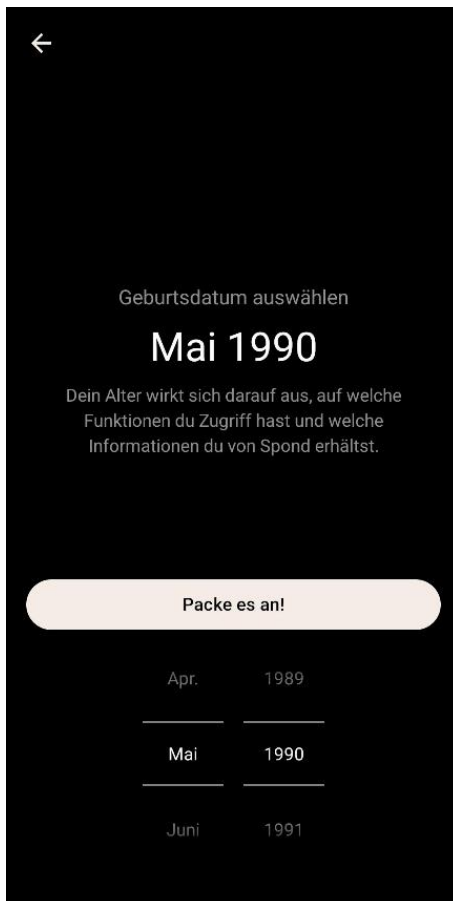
←

Geburtsdatum auswählen

Mai 1990

Dein Alter wirkt sich darauf aus, auf welche Funktionen du Zugriff hast und welche Informationen du von Spond erhältst.

Packe es an!

Apr. 1989

Mai 1990

Juni 1991